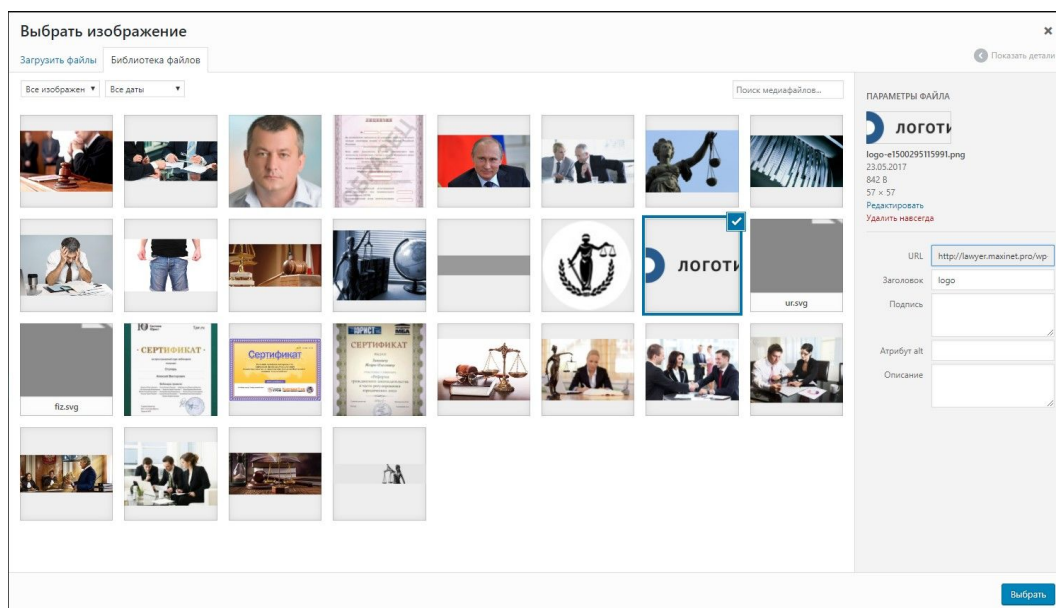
Выбрать изображение

×

Загрузить файлы

Библиотека файлов

Показать детали

Все изображен ▾

Все даты ▾

Поиск медиафайлов...

ПАРАМЕТРЫ ФАЙЛА

логоти

logo-e1500295115991.png
23.05.2017
842 B
57 × 57
Редактировать
Удалить навсегда

логоти

ur.svg

fiz.svg

СЕРТИФИКАТ

Сертификат

СЕРТИФИКАТ

URL http://lawyer.maxinet.pro/wp

Заголовок logo

Подпись

Атрибут alt

Описание

Выбрать